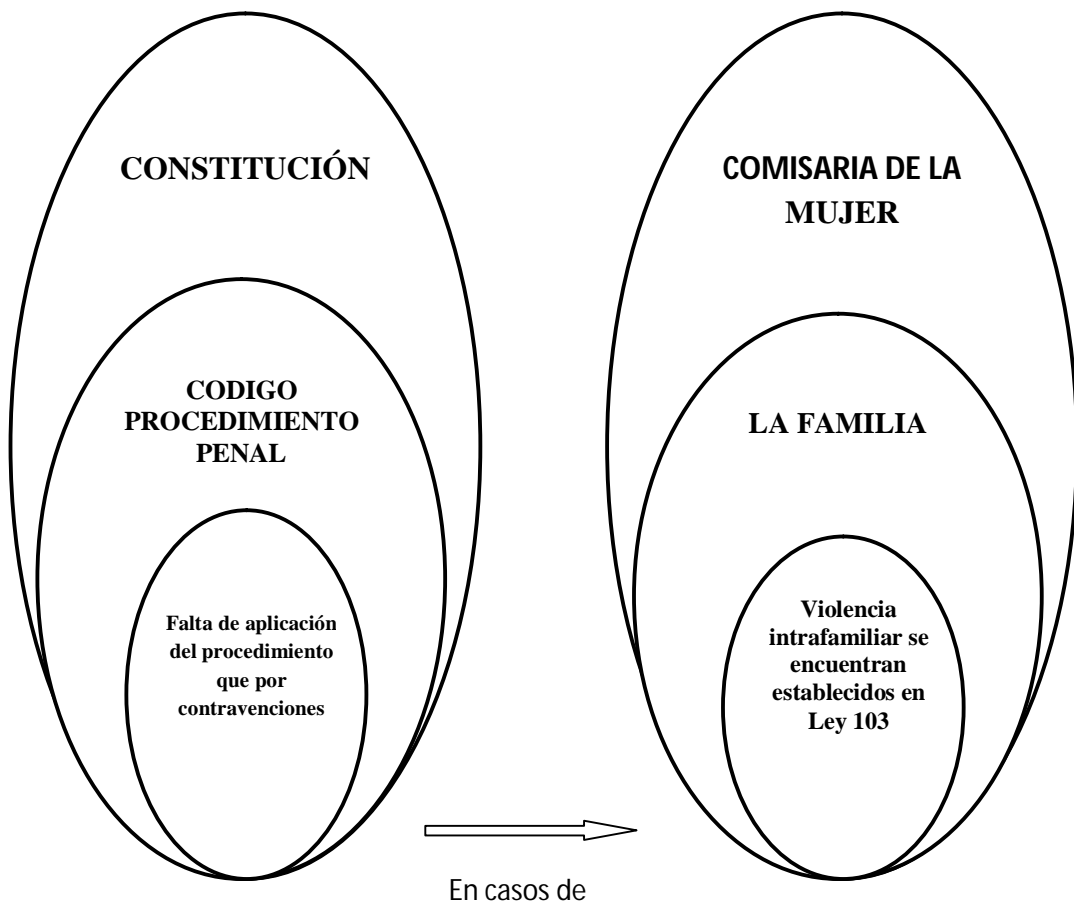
CONSTITUCIÓN

CODIGO PROCEDIMIENTO PENAL

Falta de aplicación del procedimiento que por contravenciones

COMISARIA DE LA MUJER

LA FAMILIA

Violencia intrafamiliar se encuentran establecidos en Ley 103

En casos de